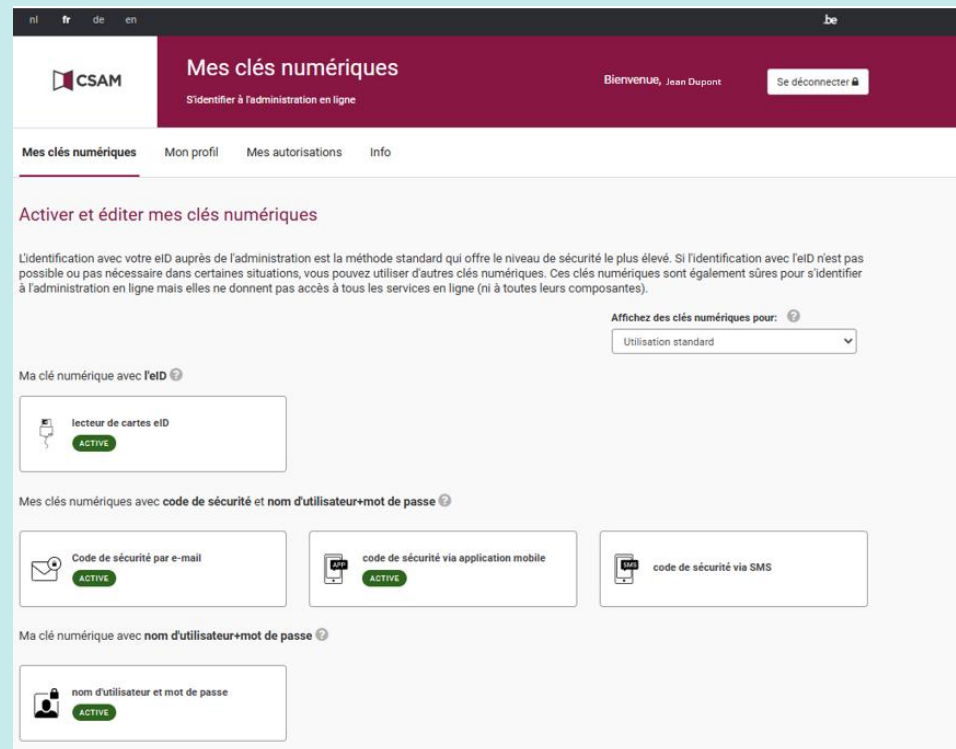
nl fr de en .be

CSAM

Mes clés numériques
S'identifier à l'administration en ligne

Bienvenue, Jean Dupont

Se déconnecter

Mes clés numériques Mon profil Mes autorisations Info

Activer et éditer mes clés numériques

L'identification avec votre eID auprès de l'administration est la méthode standard qui offre le niveau de sécurité le plus élevé. Si l'identification avec l'eID n'est pas possible ou pas nécessaire dans certaines situations, vous pouvez utiliser d'autres clés numériques. Ces clés numériques sont également sûres pour s'identifier à l'administration en ligne mais elles ne donnent pas accès à tous les services en ligne (ni à toutes leurs composantes).

Affichez des clés numériques pour:

Utilisation standard

Ma clé numérique avec l'eID

lecteur de cartes eID
ACTIVE

Mes clés numériques avec code de sécurité et nom d'utilisateur+mot de passe

Code de sécurité par e-mail
ACTIVE

APP
code de sécurité via application mobile
ACTIVE

SMS
code de sécurité via SMS

Ma clé numérique avec nom d'utilisateur+mot de passe

nom d'utilisateur et mot de passe
ACTIVE